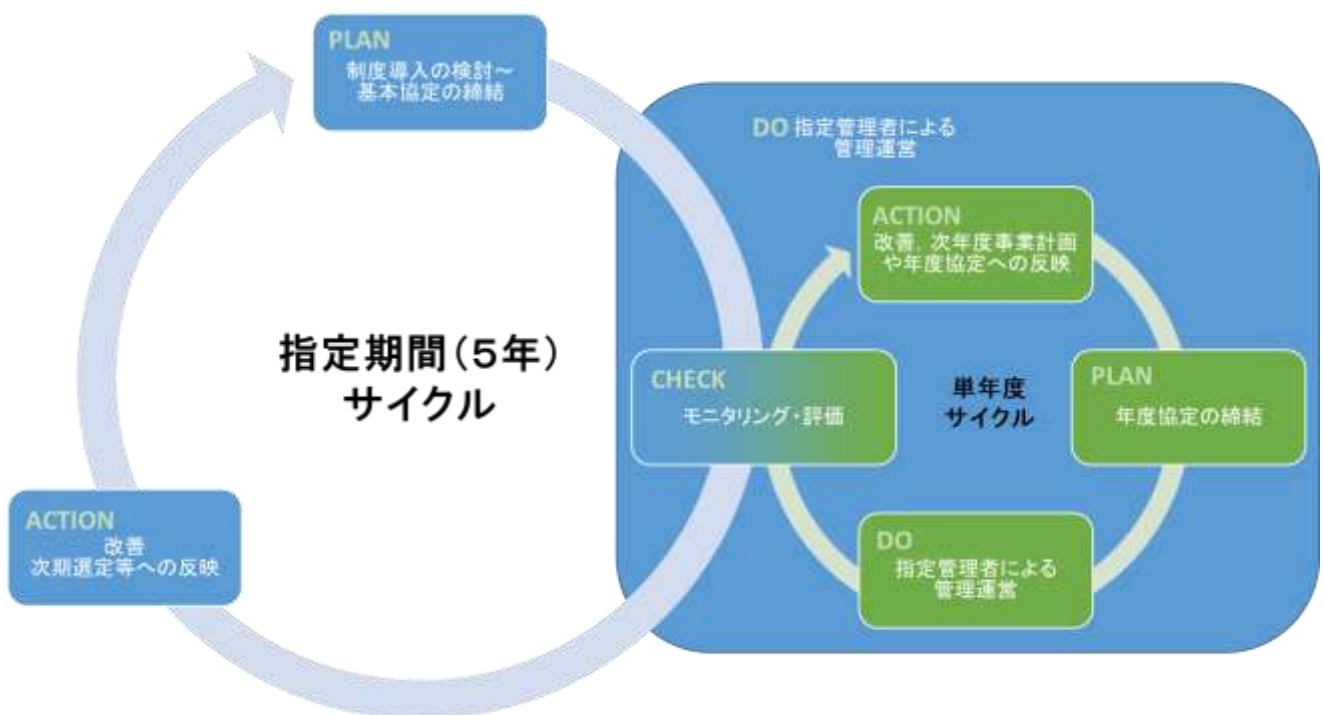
PLAN
制度導入の検討～
基本協定の締結

DO 指定管理者による
管理運営

ACTION
改善、次年度事業計画
や年度協定への反映

指定期間（5年）
サイクル

CHECK
モニタリング・評価

単年度
サイクル

PLAN
年度協定の締結

DO
指定管理者による
管理運営

ACTION
改善
次期選定等への反映